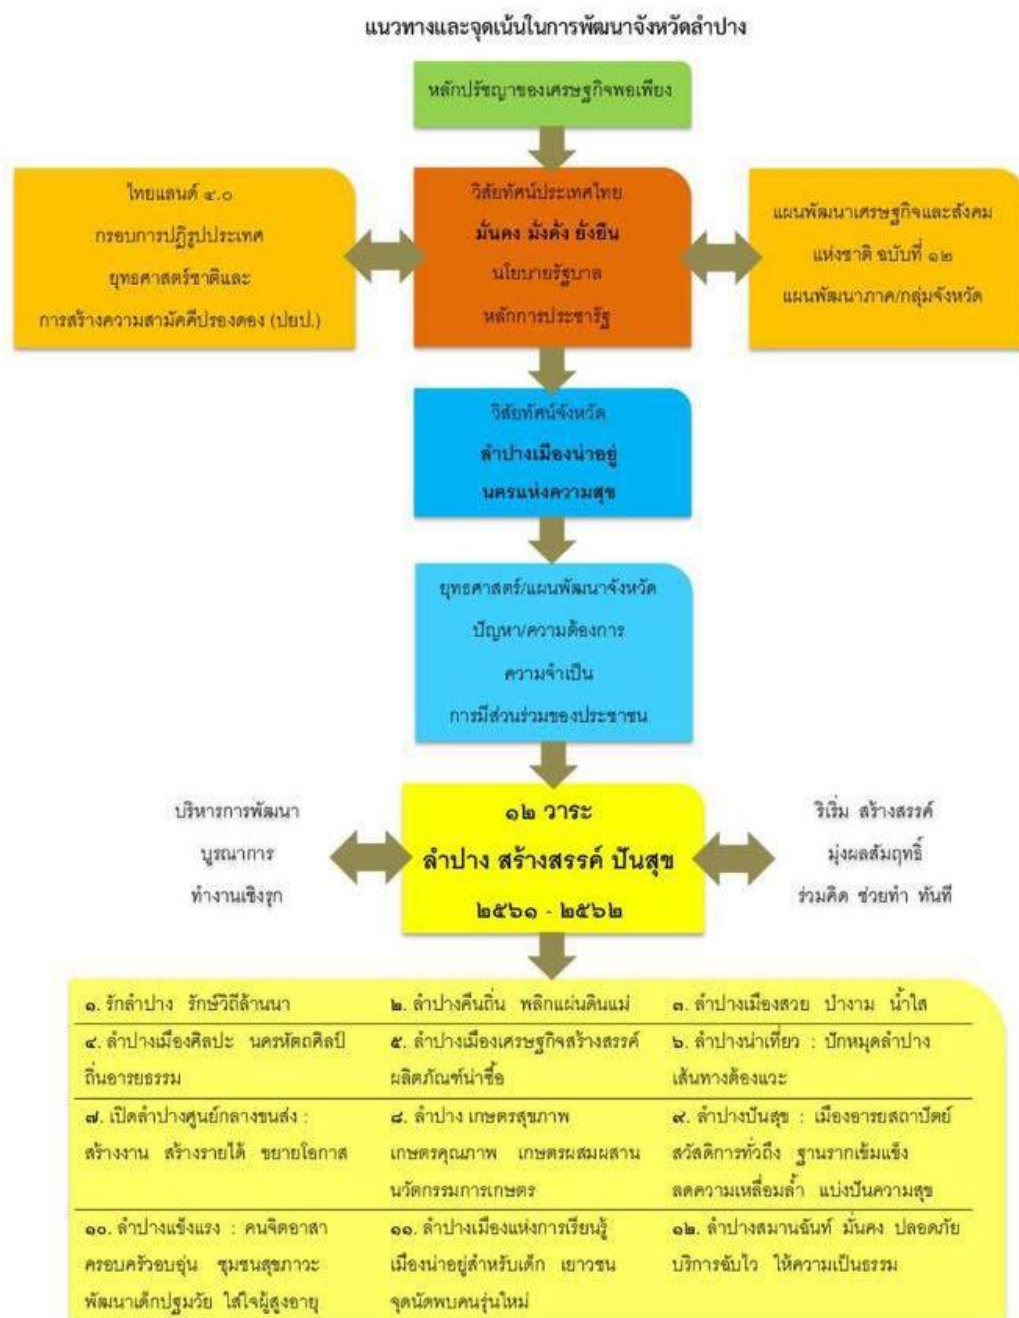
แนวทางและจุดเน้นในการพัฒนาจังหวัดลำปาง

หลักปรัชญาของเศรษฐกิจพอเพียง

ไทยแลนด์ ๔.๐
กรอบการปฏิรูปประเทศ
ยุทธศาสตร์ชาติและ
การสร้างความสามัคคีปรองดอง (ปยป.)

วิสัยทัศน์ประเทศไทย
มั่นคง มั่งคั่ง ยั่งยืน
นโยบายรัฐบาล
หลักการประชารัฐ

แผนพัฒนาเศรษฐกิจและสังคม
แห่งชาติ ฉบับที่ ๑๒
แผนพัฒนาภาค/กลุ่มจังหวัด

วิสัยทัศน์จังหวัด
ลำปางเมืองน่าอยู่
นครแห่งความสุข

ยุทธศาสตร์/แผนพัฒนาจังหวัด
ปัญหา/ความต้องการ
ความจำเป็น
การมีส่วนร่วมของประชาชน

บริหารการพัฒนา
บูรณาการ
ทำงานเชิงรุก

๑๒ วาระ
ลำปาง สร้างสรรค์ ปันสุข
๒๕๖๑ - ๒๕๖๒

ริเริ่ม สร้างสรรค์
มุ่งผลสัมฤทธิ์
ร่วมคิด ช่วยทำ ทันที

| | | |
|---|---|---|
| ๑. รักลำปาง รักษ์วิถีล้านนา | ๒. ลำปางคืนถิ่น พลิกแผ่นดินแม่ | ๓. ลำปางเมืองสวย ป่างาม น้ำใส |
| ๔. ลำปางเมืองศิลปะ นครหัตถศิลป์ถิ่นอารยธรรม | ๕. ลำปางเมืองเศรษฐกิจสร้างสรรค์ ผลิตภัณฑ์น่าซื้อ | ๖. ลำปางน่าเที่ยว : ปักหมุดลำปาง เส้นทางต้องแวะ |
| ๗. เปิดลำปางศูนย์กลางขนส่ง : สร้างงาน สร้างรายได้ ขยายโอกาส | ๘. ลำปาง เกษตรสุขภาพ เกษตรคุณภาพ เกษตรผสมผสาน นวัตกรรมการเกษตร | ๙. ลำปางปันสุข : เมืองอารยสถาปัตย์ สวัสดิการทั่วถึง ฐานรากเข้มแข็ง ลดความเหลื่อมล้ำ แบ่งปันความสุข |
| ๑๐. ลำปางแข็งแรง : คนจิตอาสา ครอบครัวอบอุ่น ชุมชนสุขภาวะ พัฒนาเด็กปฐมวัย ใส่ใจผู้สูงอายุ | ๑๑. ลำปางเมืองแห่งการเรียนรู้ เมืองน่าอยู่สำหรับเด็ก เยาวชน จุดนัดพบคนรุ่นใหม่ | ๑๒. ลำปางสมานฉันท์ มั่นคง ปลอดภัย บริการฉับไว ให้ความเป็นธรรม |